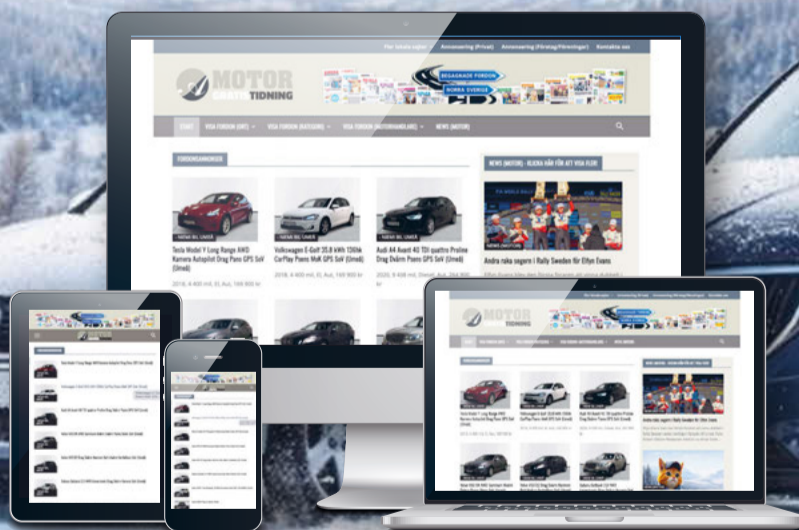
Tre lokala sajter | Annonsering (Privat) | Annonsering (Företag/Föreningar) | Kontakta oss

MOTOR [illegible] TIDNING

BEGAGNADE FORDON NORRA SVERIGE

START | VISA FORDON (ORT) | VISA FORDON (KATEGORI) | VISA FORDON (MOTORHANDLARE) | NEWS (MOTOR)

FORDONSANNONSER

NEWS (MOTOR) - KLICKA HÄR FÖR ATT VISA FLER!

Tesla Model Y Long Range AWD Kamera Autopilot Drag Pano GPS SoV (Umeå)

2018, 4 400 mil, El, Aut, 169 900 kr

Volkswagen E-Golf 35.8 kWh 136hk CarPlay Pano MoK GPS SoV (Umeå)

2018, 4 400 mil, El, Aut, 169 900 kr

Audi A4 Avant 40 TDI quattro Proline Drag Dvärm Pano GPS SoV (Umeå)

2020, 8 408 mil, Diesel, Aut, 264 900 kr

Andra raka segern i Rally Sweden för Elfyn Evans

Elfyn Evans blev den första föraren att vinna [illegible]